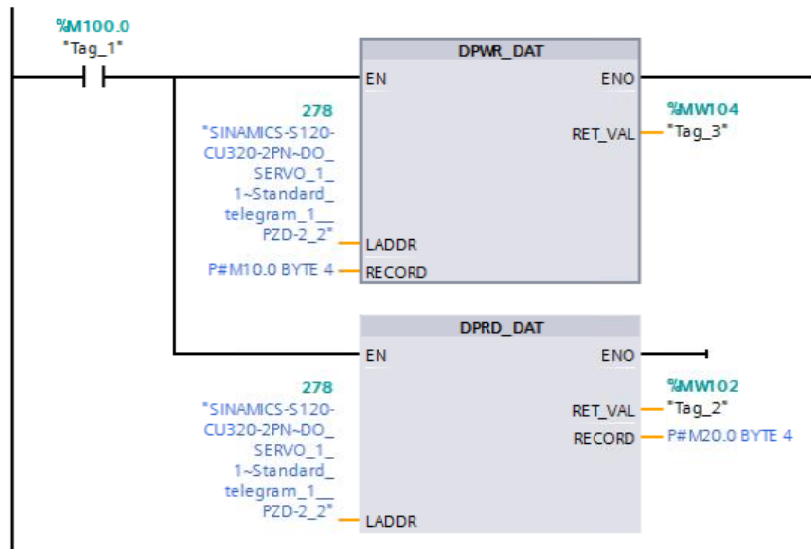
%M100.0
"Tag_1"

DPWR_DAT
EN
ENO
278
"SINAMICS-S120-CU320-2PN~DO_SERVO_1_1~Standard_telegram_1__PZD-2_2"
LADDR
P#M10.0 BYTE 4
RECORD
%MW104
RET_VAL
"Tag_3"

DPRD_DAT
EN
ENO
278
"SINAMICS-S120-CU320-2PN~DO_SERVO_1_1~Standard_telegram_1__PZD-2_2"
LADDR
%MW102
RET_VAL
"Tag_2"
RECORD
P#M20.0 BYTE 4